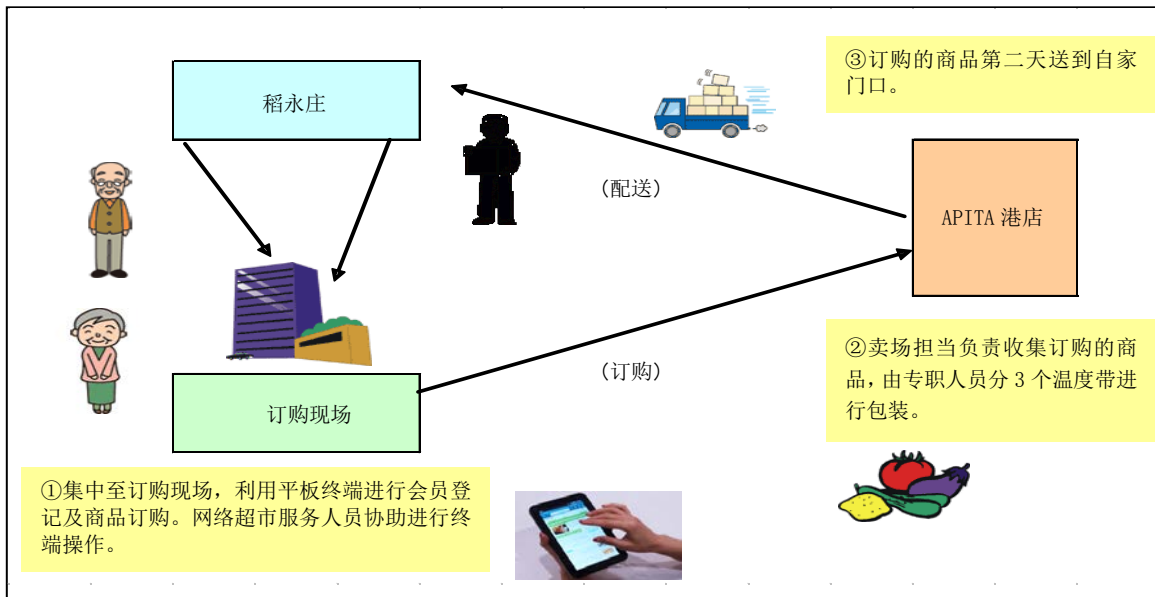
③订购的商品第二天送到自家门口。

稻永庄

(配送)

APITA 港店

订购现场

(订购)

②卖场担当负责收集订购的商品，由专职人员分 3 个温度带进行包装。

①集中至订购现场，利用平板终端进行会员登记及商品订购。网络超市服务人员协助进行终端操作。